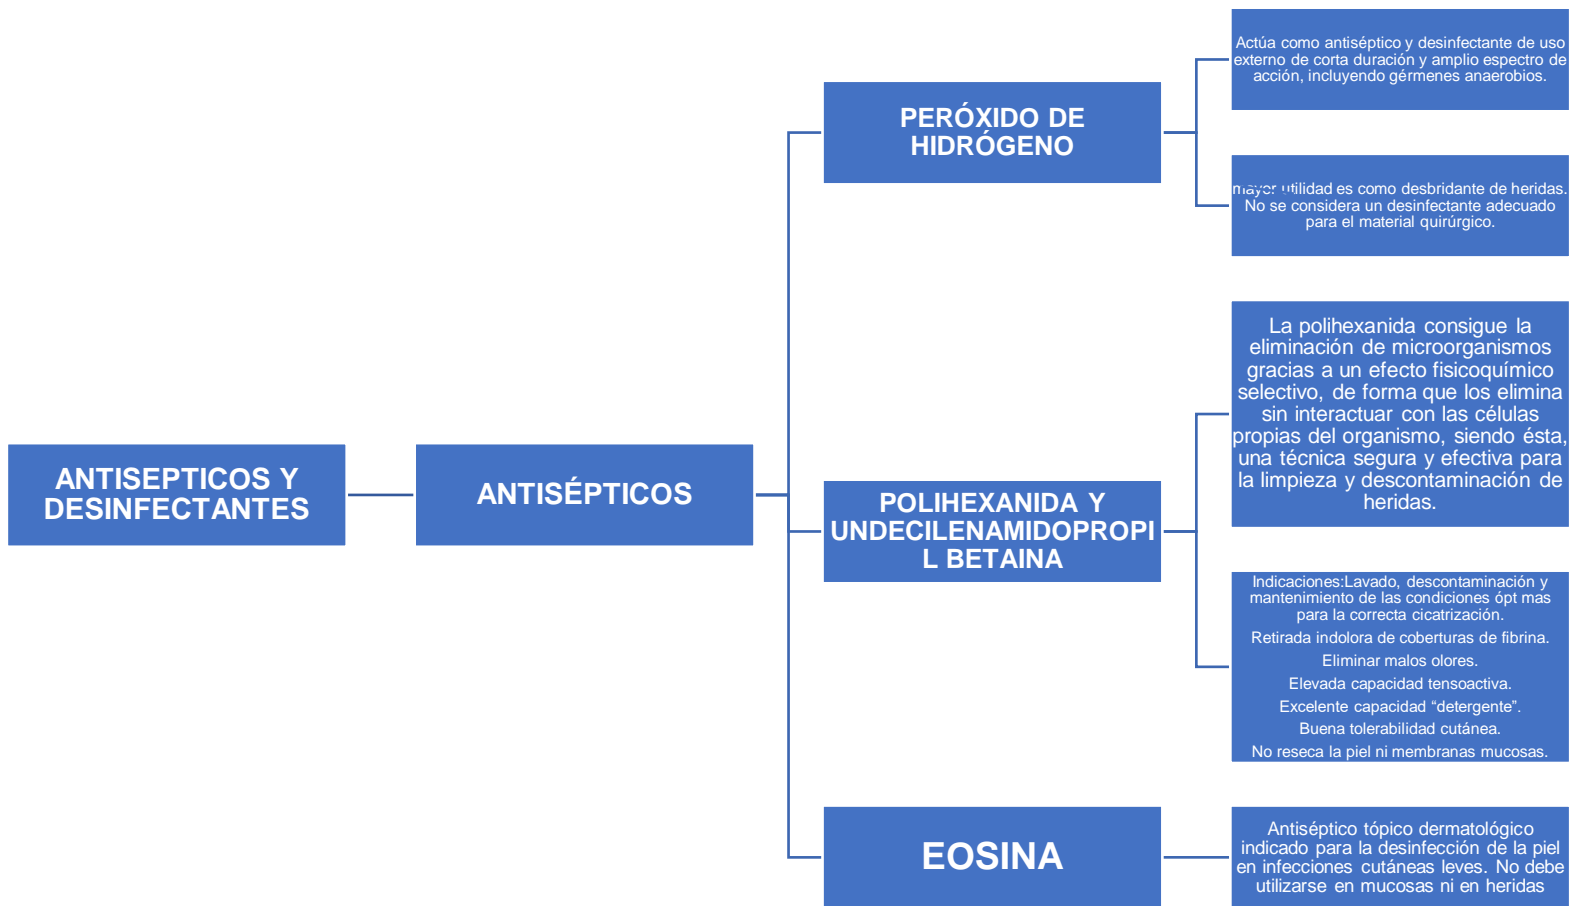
ANTISEPTICOS Y DESINFECTANTES

ANTISÉPTICOS

PERÓXIDO DE HIDRÓGENO

Actúa como antiséptico y desinfectante de uso externo de corta duración y amplio espectro de acción, incluyendo gérmenes anaerobios.

mayor utilidad es como desbridante de heridas. No se considera un desinfectante adecuado para el material quirúrgico.

POLIHEXANIDA Y UNDECILENAMIDOPROPIL BETAINA

La polihexanida consigue la eliminación de microorganismos gracias a un efecto fisicoquímico selectivo, de forma que los elimina sin interactuar con las células propias del organismo, siendo ésta, una técnica segura y efectiva para la limpieza y descontaminación de heridas.

Indicaciones:Lavado, descontaminación y mantenimiento de las condiciones ópt mas para la correcta cicatrización.

Retirada indolora de coberturas de fibrina.

Eliminar malos olores.

Elevada capacidad tensoactiva.

Excelente capacidad “detergente”.

Buena tolerabilidad cutánea.

No reseca la piel ni membranas mucosas.

EOSINA

Antiséptico tópico dermatológico indicado para la desinfección de la piel en infecciones cutáneas leves. No debe utilizarse en mucosas ni en heridas